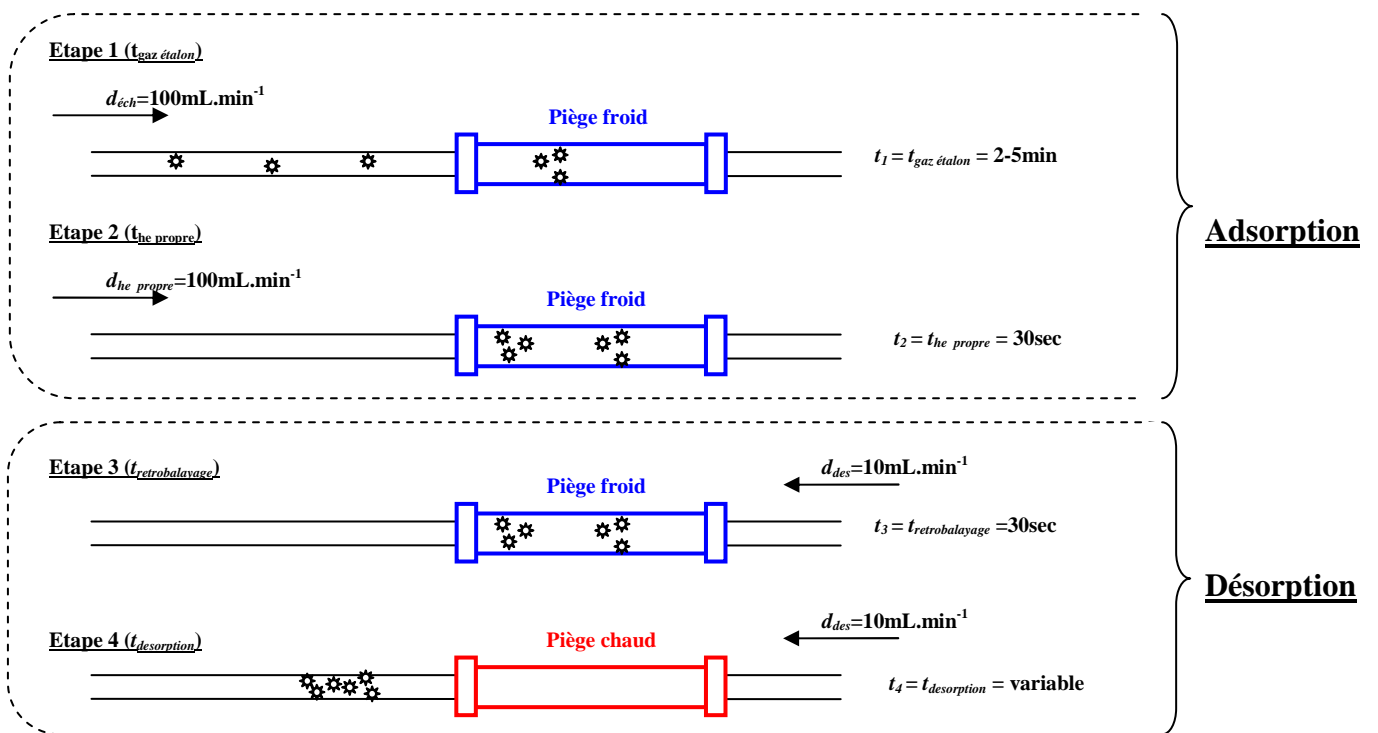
Etape 1 ($t_{gaz\ étalon}$)

$d_{éch}$=100mL.min$^{-1}$

Piège froid

$t_1 = t_{gaz\ étalon}$ = 2-5min

Etape 2 ($t_{he\ propre}$)

$d_{he\ propre}$=100mL.min$^{-1}$

Piège froid

$t_2 = t_{he\ propre}$ = 30sec

Adsorption

Etape 3 ($t_{retrobalayage}$)

$d_{des}$=10mL.min$^{-1}$

Piège froid

$t_3 = t_{retrobalayage}$ =30sec

Désorption

$d_{des}$=10mL.min$^{-1}$

Etape 4 ($t_{desorption}$)

Piège chaud

$t_4 = t_{desorption}$ = variable